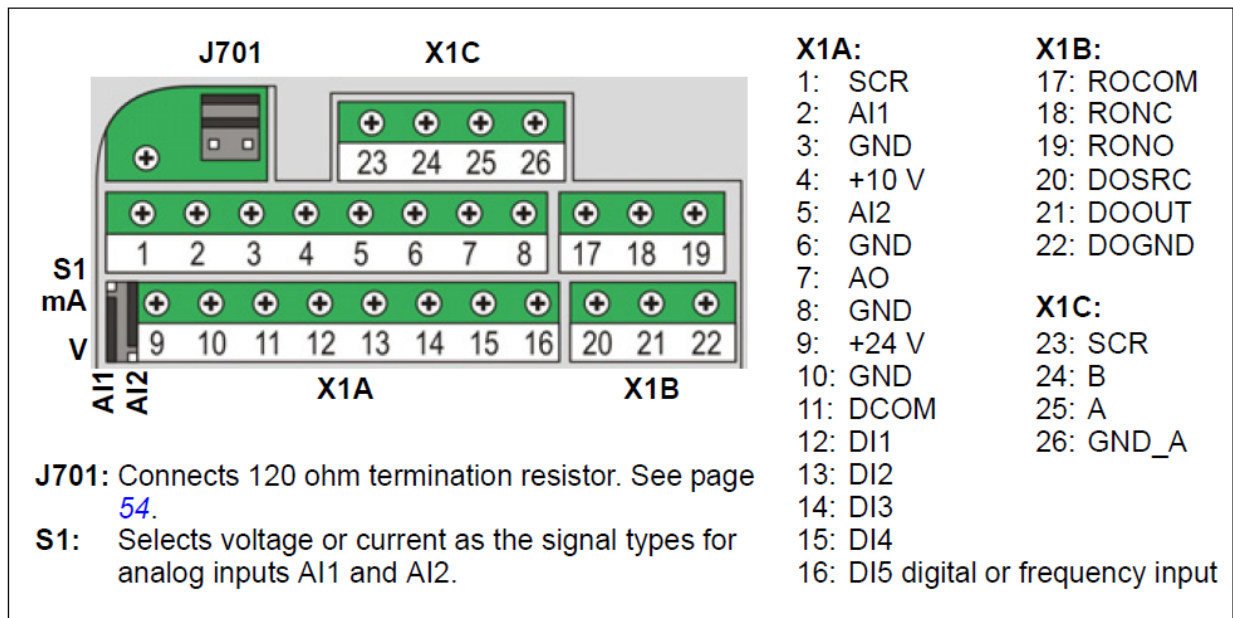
J701

X1C

23 24 25 26

1 2 3 4 5 6 7 8

17 18 19

S1
mA
V

9 10 11 12 13 14 15 16

20 21 22

AI1 AI2

X1A

X1B

**J701:** Connects 120 ohm termination resistor. See page 54.
**S1:** Selects voltage or current as the signal types for analog inputs AI1 and AI2.

**X1A:**
1: SCR
2: AI1
3: GND
4: +10 V
5: AI2
6: GND
7: AO
8: GND
9: +24 V
10: GND
11: DCOM
12: DI1
13: DI2
14: DI3
15: DI4
16: DI5 digital or frequency input

**X1B:**
17: ROCOM
18: RONC
19: RONO
20: DOSRC
21: DOOUT
22: DOGND

**X1C:**
23: SCR
24: B
25: A
26: GND_A